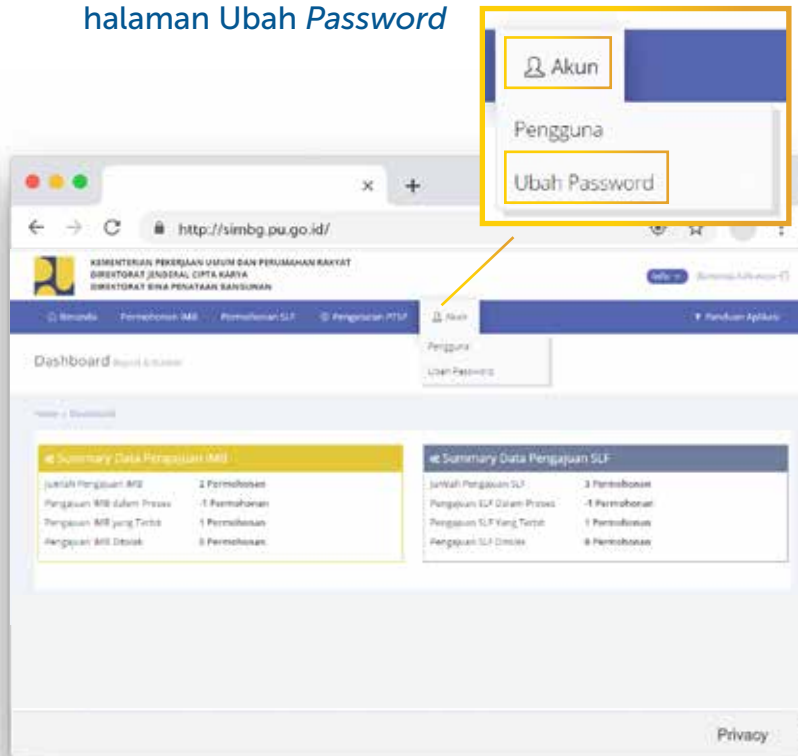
halaman Ubah *Password*

Akun

Pengguna

Ubah Password

http://simbg.pu.go.id/

KEMENTERIAN PEKERJAAN UMUM DAN PERUMAHAN RAKYAT
DIREKTORAT JENDERAL CIPTA KARYA
DIREKTORAT BINA PENATAAN BANGUNAN

Beranda Permohonan IMB Permohonan SLF Pengawasan PTSP Akun Panduan Aplikasi

Dashboard

Pengguna
Ubah Password

Home > Dashboard

Summary Data Pengajuan IMB

| | |
|---|---|
| Jumlah Pengajuan IMB | 2 Permohonan |
| Pengajuan IMB dalam Proses | -1 Permohonan |
| Pengajuan IMB yang Terbit | 1 Permohonan |
| Pengajuan IMB Ditolak | 0 Permohonan |

Summary Data Pengajuan SLF

| | |
|---|---|
| Jumlah Pengajuan SLF | 3 Permohonan |
| Pengajuan SLF Dalam Proses | -1 Permohonan |
| Pengajuan SLF Yang Terbit | 1 Permohonan |
| Pengajuan SLF Ditolak | 0 Permohonan |

Privacy